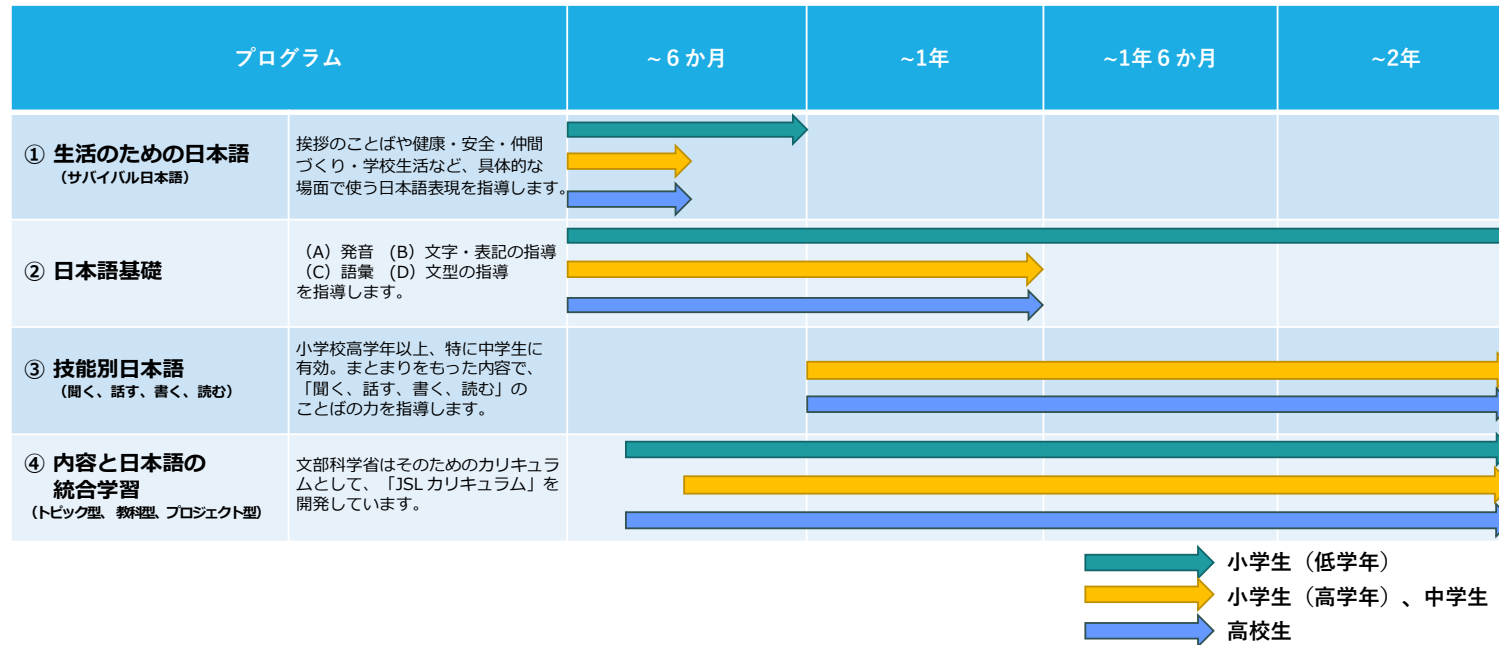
| プログラム | | ~６か月 | ~1年 | ~1年６か月 | ~2年 |
|---|---|---|---|---|---|
| ① 生活のための日本語（サバイバル日本語） | 挨拶のことばや健康・安全・仲間づくり・学校生活など、具体的な場面で使う日本語表現を指導します。 | | | | |
| ② 日本語基礎 | （A）発音 （B）文字・表記の指導（C）語彙 （D）文型の指導を指導します。 | | | | |
| ③ 技能別日本語（聞く、話す、書く、読む） | 小学校高学年以上、特に中学生に有効。まとまりをもった内容で、「聞く、話す、書く、読む」のことばの力を指導します。 | | | | |
| ④ 内容と日本語の統合学習（トピック型、教科型、プロジェクト型） | 文部科学省はそのためのカリキュラムとして、「JSL カリキュラム」を開発しています。 | | | | |

小学生（低学年）
小学生（高学年）、中学生
高校生